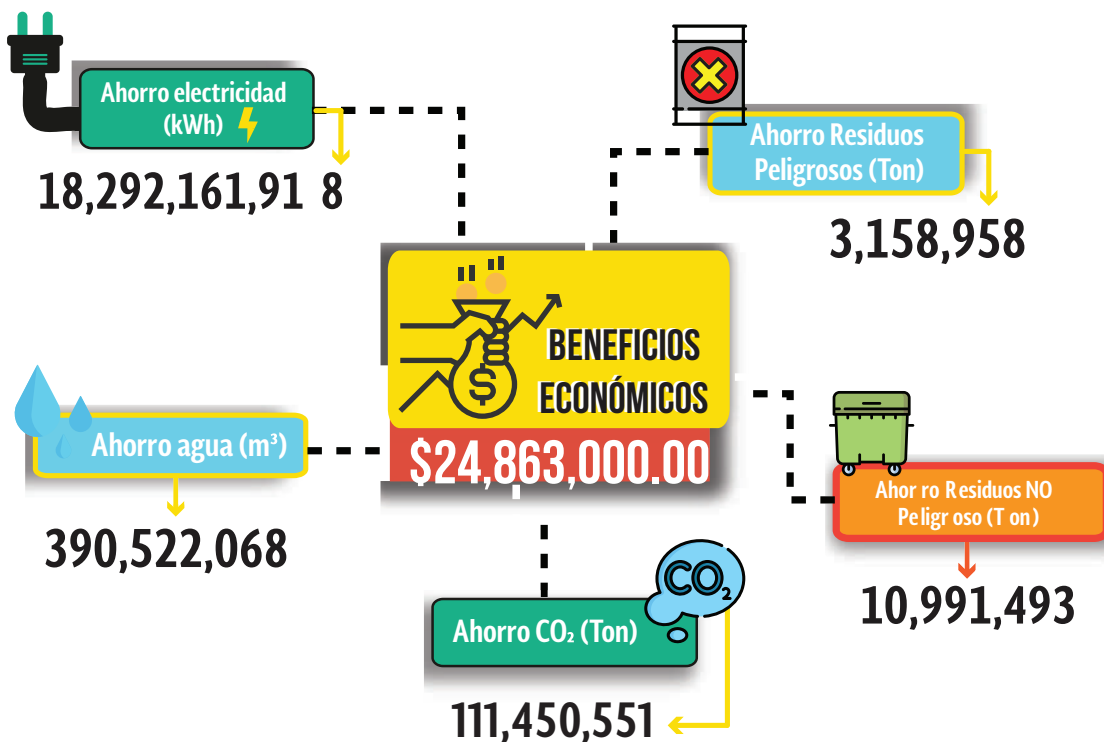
Ahorro electricidad (kWh)

18,292,161,91 8

Ahorro Residuos Peligrosos (Ton)

3,158,958

BENEFICIOS ECONÓMICOS

$24,863,000.00

Ahorro agua (m³)

390,522,068

Ahor ro Residuos NO Pelig oso (T on)

10,991,493

CO₂

Ahorro CO₂ (Ton)

111,450,551